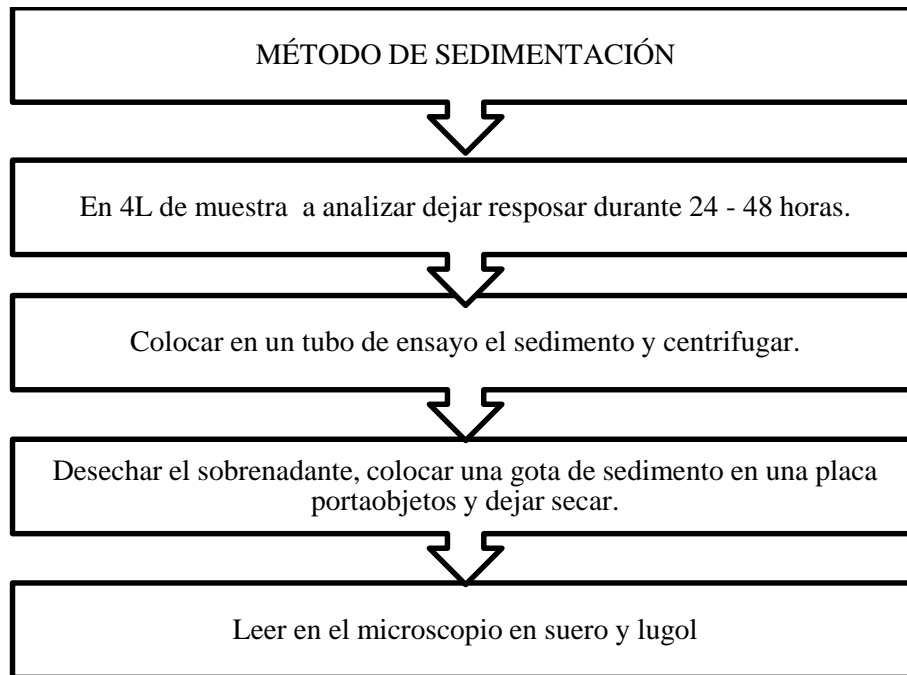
MÉTODO DE SEDIMENTACIÓN

En 4L de muestra a analizar dejar resposar durante 24 - 48 horas.

Colocar en un tubo de ensayo el sedimento y centrifugar.

Desechar el sobrenadante, colocar una gota de sedimento en una placa portaobjetos y dejar secar.

Leer en el microscopio en suero y lugol